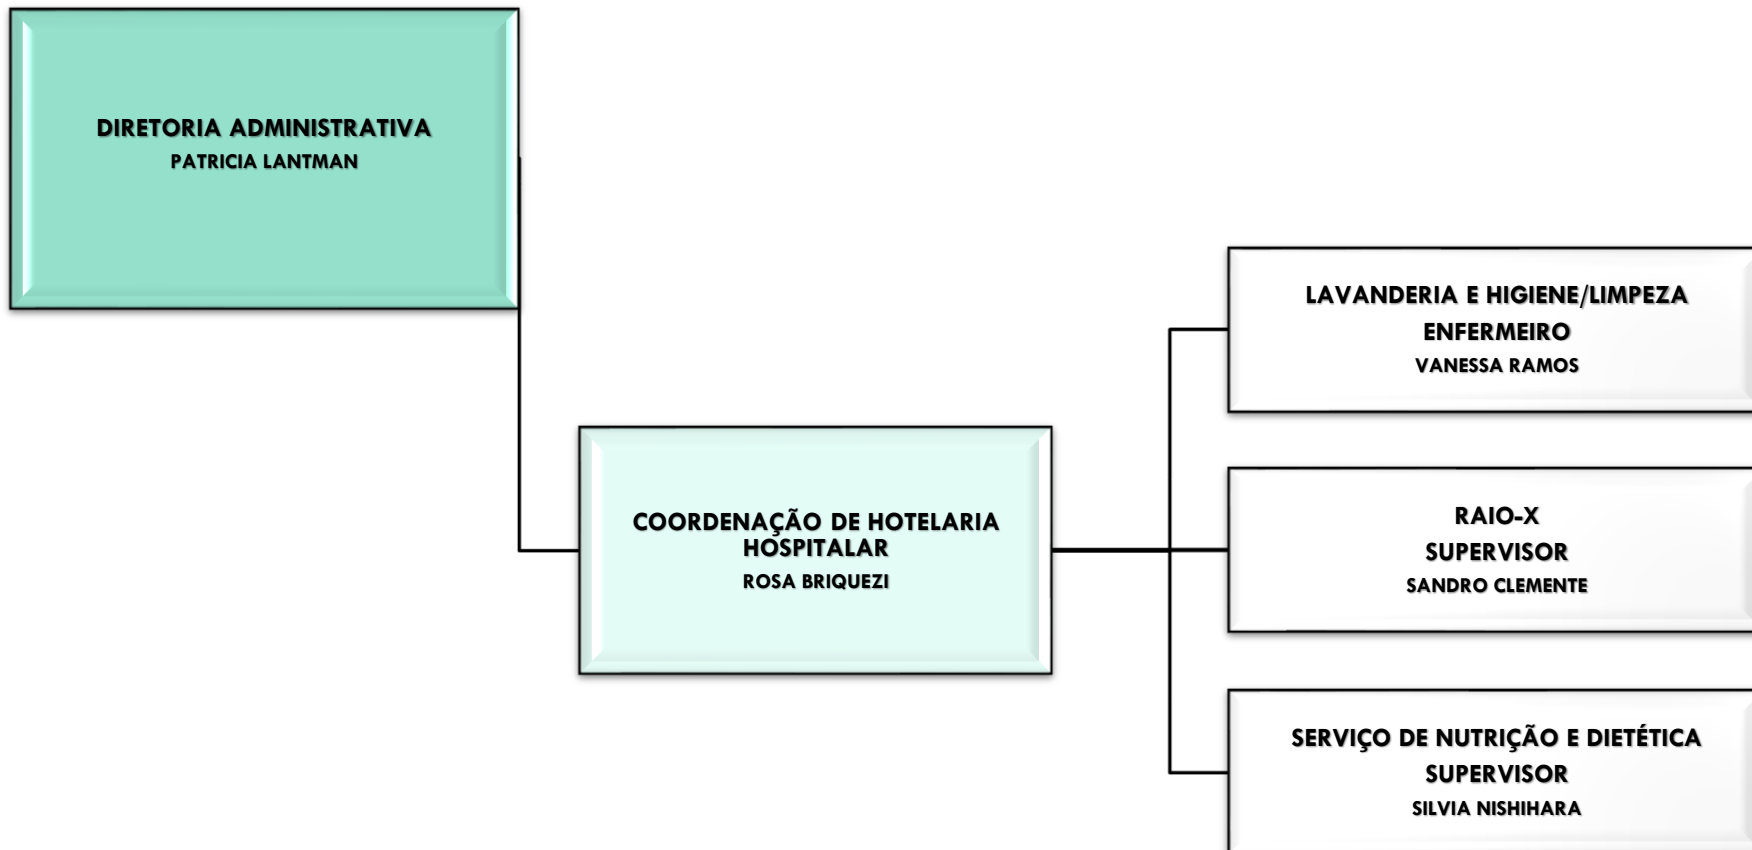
DIRETORIA ADMINISTRATIVA
PATRICIA LANTMAN

COORDENAÇÃO DE HOTELARIA HOSPITALAR
ROSA BRIQUEZI

LAVANDERIA E HIGIENE/LIMPEZA
ENFERMEIRO
VANESSA RAMOS

RAIO-X
SUPERVISOR
SANDRO CLEMENTE

SERVIÇO DE NUTRIÇÃO E DIETÉTICA
SUPERVISOR
SILVIA NISHIHARA